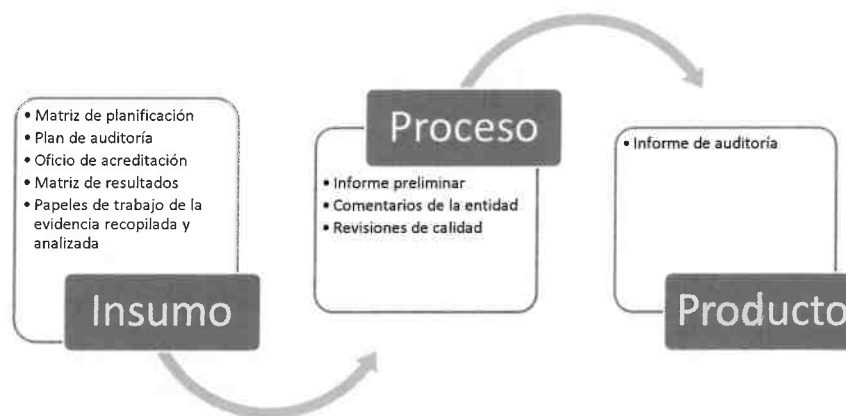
- Matriz de planificación
- Plan de auditoría
- Oficio de acreditación
- Matriz de resultados
- Papeles de trabajo de la evidencia recopilada y analizada

Insumo

Proceso

- Informe preliminar
- Comentarios de la entidad
- Revisiones de calidad

- Informe de auditoría

Producto